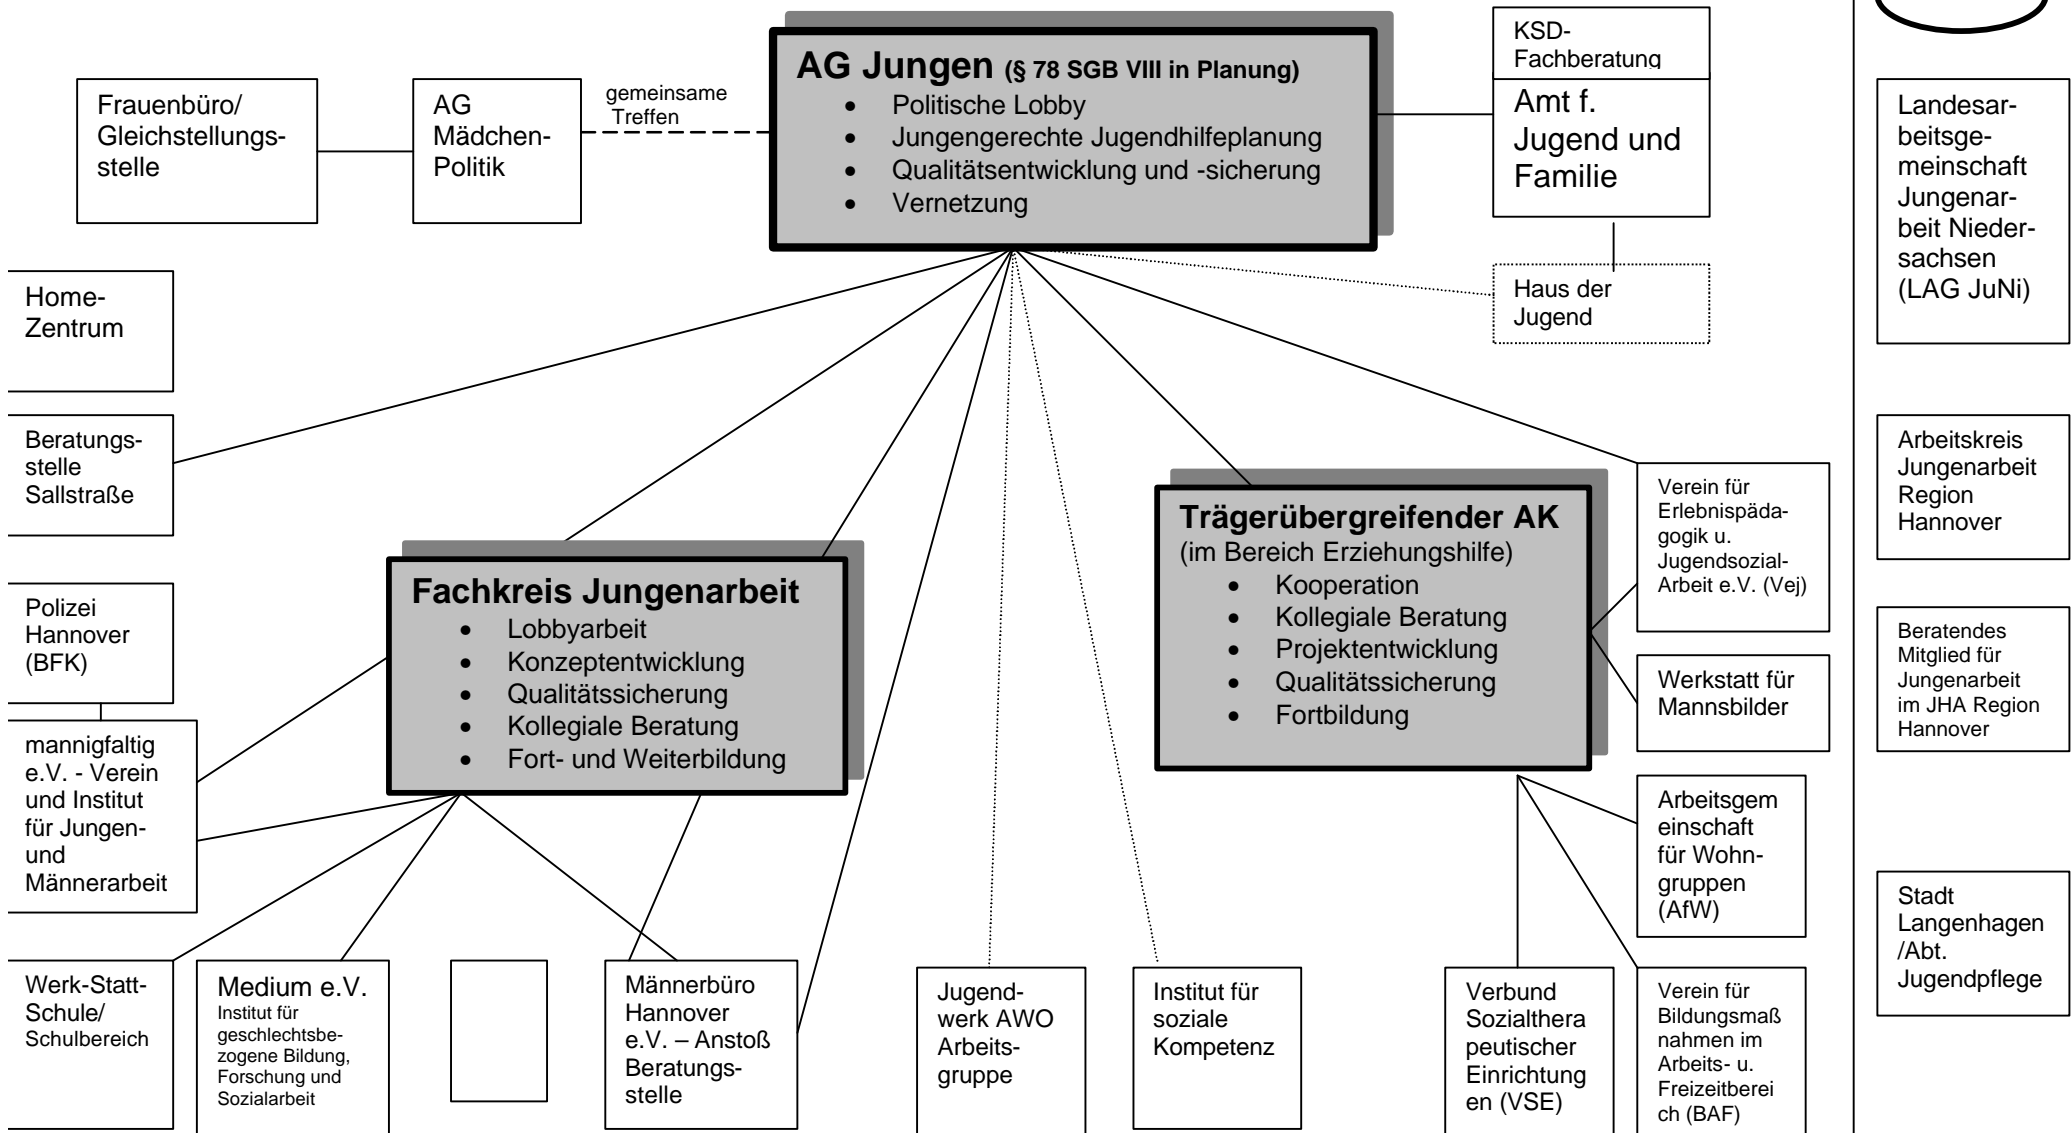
AG Jungen (§ 78 SGB VIII in Planung)
- Politische Lobby
- Jungengerechte Jugendhilfeplanung
- Qualitätsentwicklung und -sicherung
- Vernetzung

Frauenbüro/ Gleichstellungsstelle

AG Mädchen-Politik

gemeinsame Treffen

KSD-Fachberatung

Amt f. Jugend und Familie

Haus der Jugend

Landesarbeitsgemeinschaft Jungenarbeit Niedersachsen (LAG JuNi)

Home-Zentrum

Beratungsstelle Sallstraße

Polizei Hannover (BFK)

mannigfaltig e.V. - Verein und Institut für Jungen- und Männerarbeit

Fachkreis Jungenarbeit
- Lobbyarbeit
- Konzeptentwicklung
- Qualitätssicherung
- Kollegiale Beratung
- Fort- und Weiterbildung

Trägerübergreifender AK
(im Bereich Erziehungshilfe)
- Kooperation
- Kollegiale Beratung
- Projektentwicklung
- Qualitätssicherung
- Fortbildung

Verein für Erlebnispädagogik u. Jugendsozial-Arbeit e.V. (Vej)

Werkstatt für Mannsbilder

Arbeitsgemeinschaft für Wohngruppen (AfW)

Arbeitskreis Jungenarbeit Region Hannover

Beratendes Mitglied für Jungenarbeit im JHA Region Hannover

Stadt Langenhagen /Abt. Jugendpflege

Werk-Statt-Schule/ Schulbereich

Medium e.V.
Institut für geschlechtsbezogene Bildung, Forschung und Sozialarbeit

Männerbüro Hannover e.V. – Anstoß Beratungsstelle

Jugendwerk AWO Arbeitsgruppe

Institut für soziale Kompetenz

Verbund Sozialtherapeutischer Einrichtungen (VSE)

Verein für Bildungsmaßnahmen im Arbeits- u. Freizeitbereich (BAF)